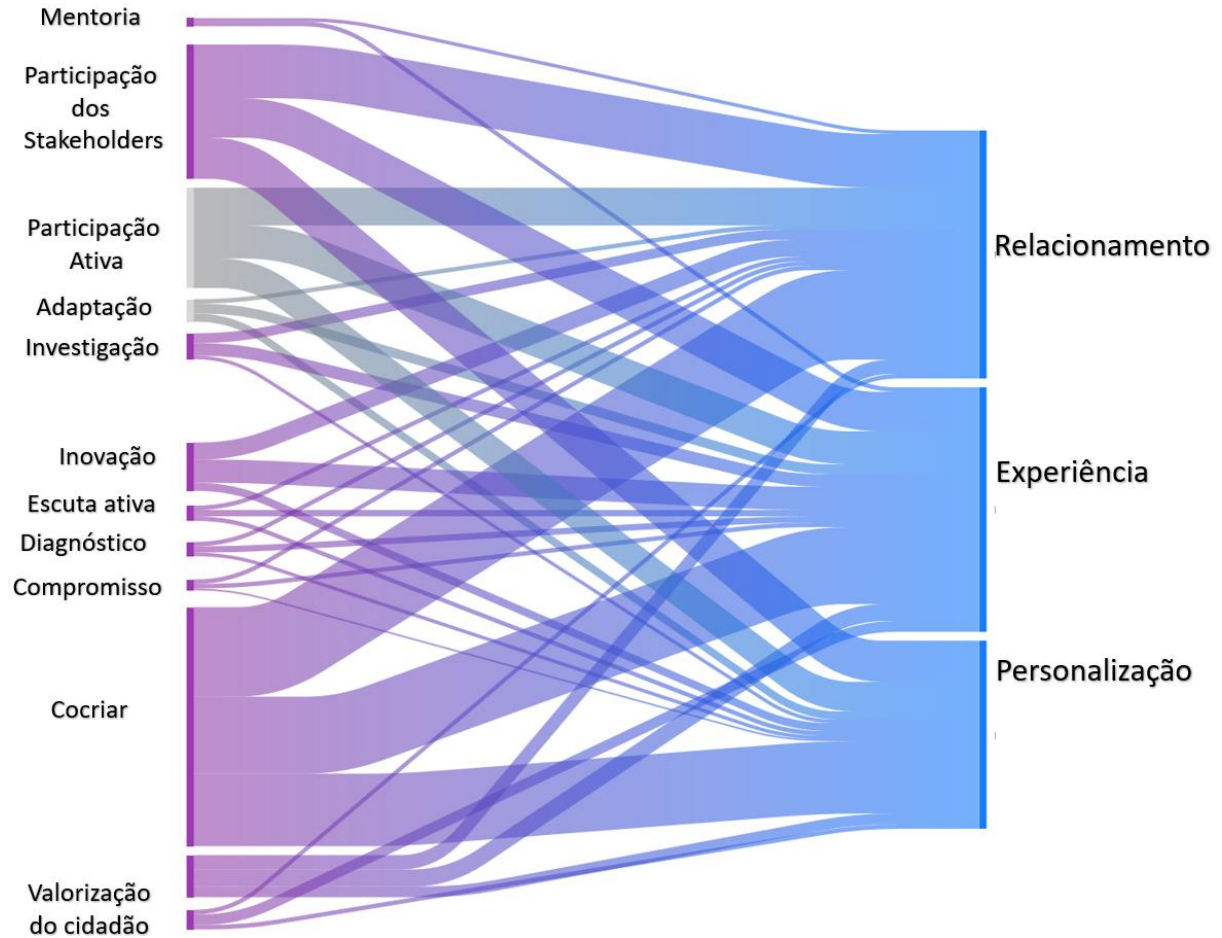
Mentoria

Participação dos Stakeholders

Participação Ativa

Adaptação

Investigação

Inovação

Escuta ativa

Diagnóstico

Compromisso

Cocriar

Valorização do cidadão

Relacionamento

Experiência

Personalização